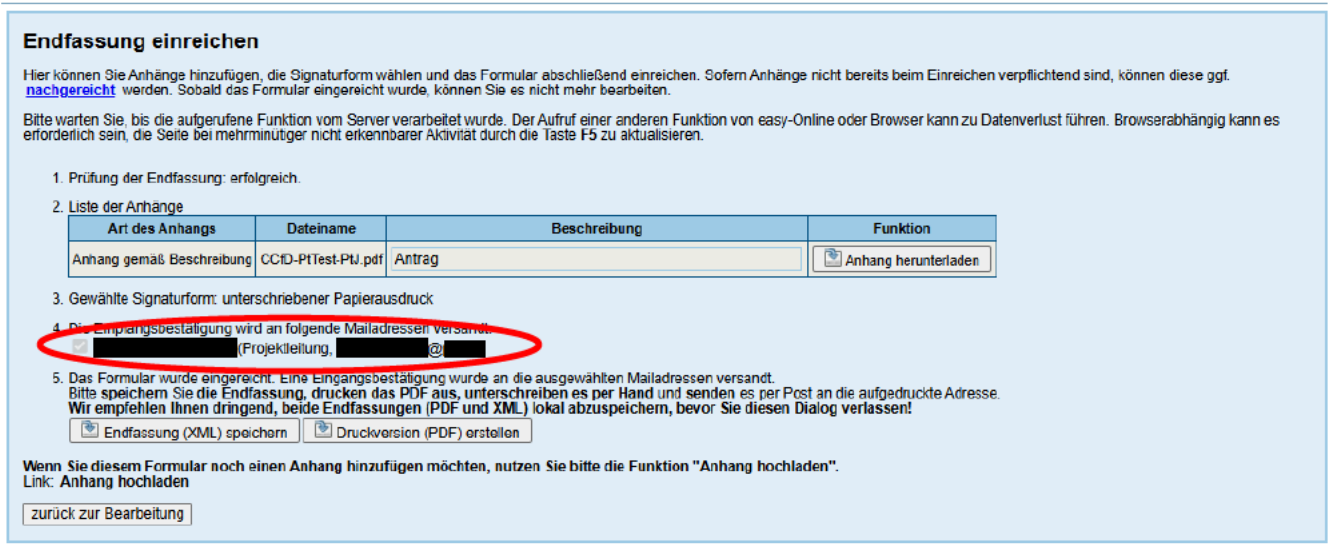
Endfassung einreichen

Hier können Sie Anhänge hinzufügen, die Signaturform wählen und das Formular abschließend einreichen. Sofern Anhänge nicht bereits beim Einreichen verpflichtend sind, können diese ggf. nachgereicht werden. Sobald das Formular eingereicht wurde, können Sie es nicht mehr bearbeiten.

Bitte warten Sie, bis die aufgerufene Funktion vom Server verarbeitet wurde. Der Aufruf einer anderen Funktion von easy-Online oder Browser kann zu Datenverlust führen. Browserabhängig kann es erforderlich sein, die Seite bei mehrminütiger nicht erkennbarer Aktivität durch die Taste F5 zu aktualisieren.

1. Prüfung der Endfassung: erfolgreich.

2. Liste der Anhänge

| Art des Anhangs | Dateiname | Beschreibung | Funktion |
|---|---|---|---|
| Anhang gemäß Beschreibung | CCfD-PtTest-PtJ.pdf | Antrag | Anhang herunterladen |

3. Gewählte Signaturform: unterschriebener Papierausdruck

4. Die Eingangsbestätigung wird an folgende Mailadressen versandt:
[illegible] (Projektleitung, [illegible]@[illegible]

5. Das Formular wurde eingereicht. Eine Eingangsbestätigung wurde an die ausgewählten Mailadressen versandt.
Bitte speichern Sie die Endfassung, drucken das PDF aus, unterschreiben es per Hand und senden es per Post an die aufgedruckte Adresse.
Wir empfehlen Ihnen dringend, beide Endfassungen (PDF und XML) lokal abzuspeichern, bevor Sie diesen Dialog verlassen!

Endfassung (XML) speichern | Druckversion (PDF) erstellen

Wenn Sie diesem Formular noch einen Anhang hinzufügen möchten, nutzen Sie bitte die Funktion "Anhang hochladen".
Link: Anhang hochladen

zurück zur Bearbeitung